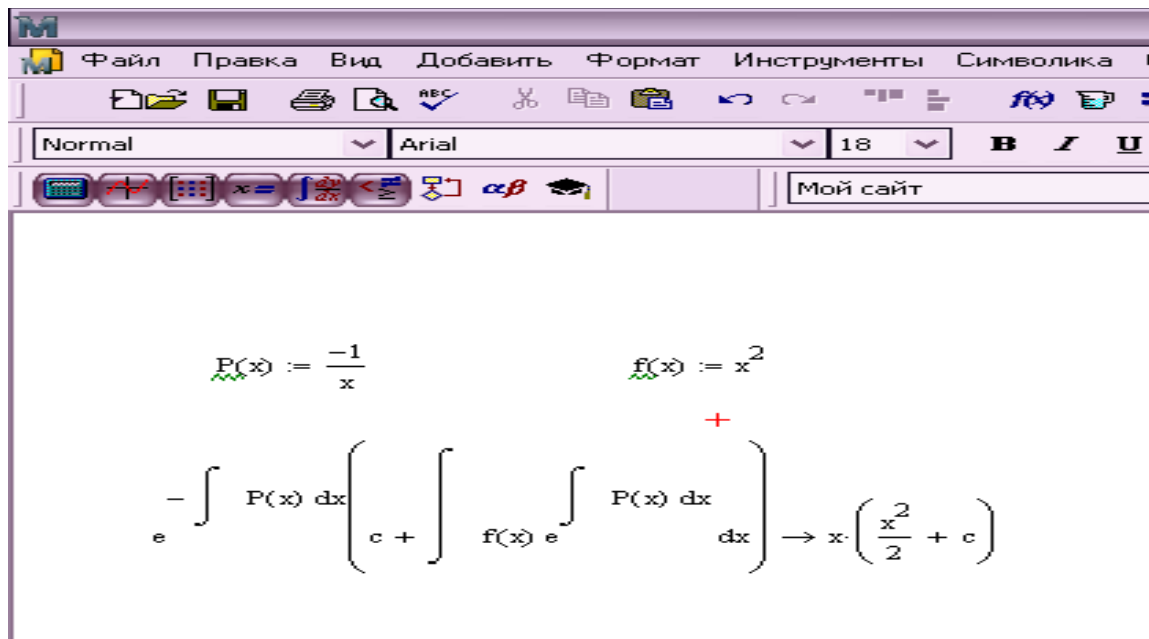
Файл Правка Вид Добавить Формат Инструменты Символика

Normal Arial 18 B I U

Мой сайт

$P(x) := \frac{-1}{x}$   $f(x) := x^2$

$e^{-\int P(x)\,dx}\left(c + \int f(x)\,e^{\int P(x)\,dx}\,dx\right) \rightarrow x\cdot\left(\frac{x^2}{2} + c\right)$